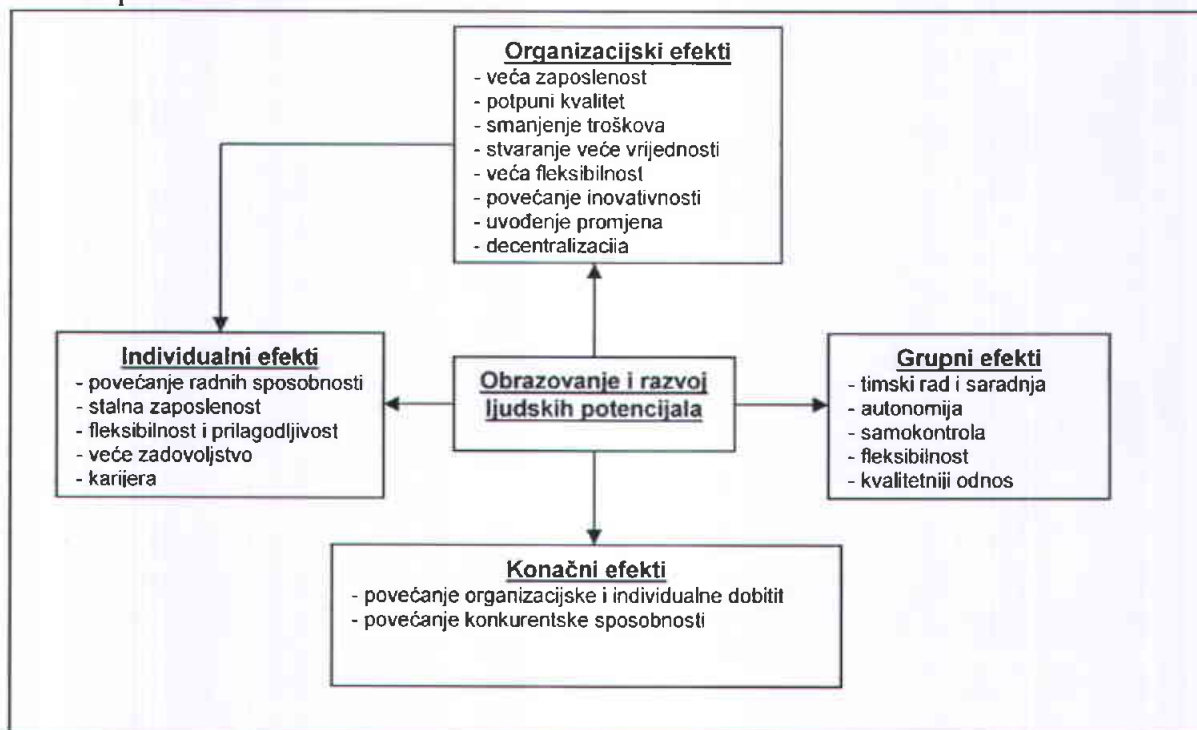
Organizacijski efekti
- veća zaposlenost
- potpuni kvalitet
- smanjenje troškova
- stvaranje veće vrijednosti
- veća fleksibilnost
- povećanje inovativnosti
- uvođenje promjena
- decentralizacija

Individualni efekti
- povećanje radnih sposobnosti
- stalna zaposlenost
- fleksibilnost i prilagodljivost
- veće zadovoljstvo
- karijera

Obrazovanje i razvoj ljudskih potencijala

Grupni efekti
- timski rad i saradnja
- autonomija
- samokontrola
- fleksibilnost
- kvalitetniji odnos

Konačni efekti
- povećanje organizacijske i individualne dobitit
- povećanje konkurentske sposobnosti